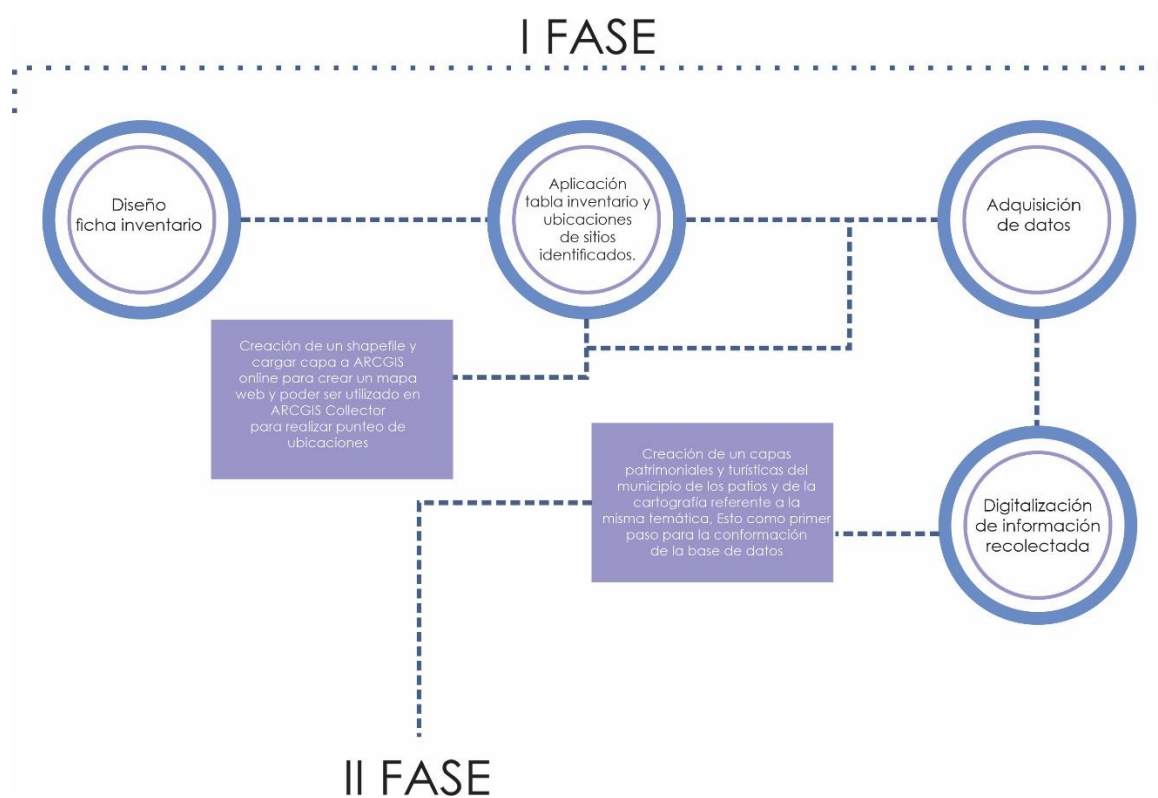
I FASE

Diseño ficha inventario

Aplicación tabla inventario y ubicaciones de sitios identificados.

Adquisición de datos

Creación de un shapefile y cargar capa a ARCGIS online para crear un mapa web y poder ser utilizado en ARCGIS Collector para realizar punteo de ubicaciones

Creación de un capas patrimoniales y turísticas del municipio de los patios y de la cartografía referente a la misma temática, Esto como primer paso para la conformación de la base de datos

Digitalización de información recolectada

II FASE